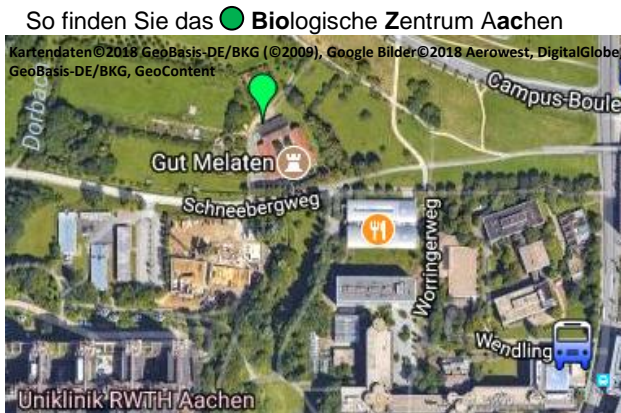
So finden Sie das Biologische Zentrum Aachen

Kartendaten©2018 GeoBasis-DE/BKG (©2009), Google Bilder©2018 Aerowest, DigitalGlobe, GeoBasis-DE/BKG, GeoContent

Dorbach

Campus-Boule

Gut Melaten

Schneebergweg

Worringerweg

Wendling

Uniklinik RWTH Aachen